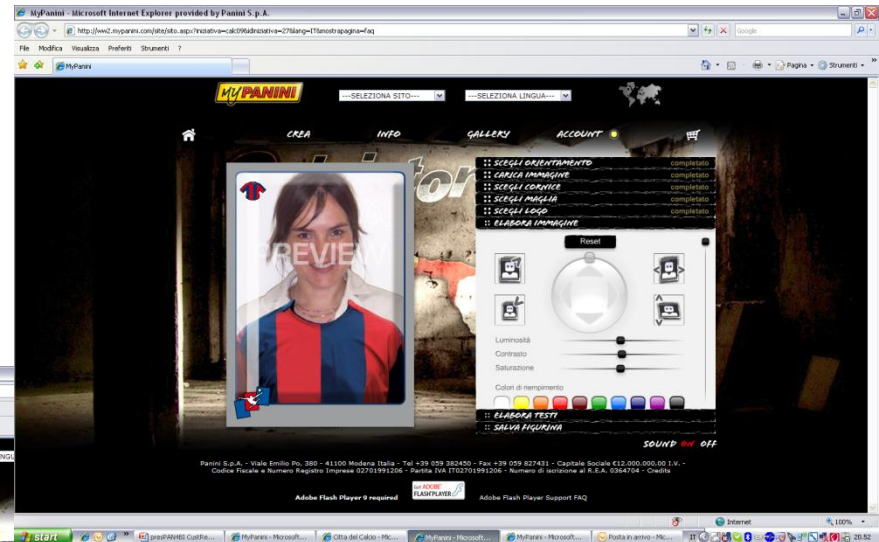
MyPanini - Microsoft Internet Explorer provided by Panini S.p.A.

http://ww2.mypanini.com/site/sito.aspx?iniziativa=calcio9&idiniziativa=27&lang=IT&mostrapagina=faq

Google

File Modifica Visualizza Preferiti Strumenti ?

MyPanini

Pagina Strumenti

MyPANINI

---SELEZIONA SITO---

---SELEZIONA LINGUA---

CREA INFO GALLERY ACCOUNT

:: SCEGLI ORIENTAMENTO completato
:: CARICA IMMAGINE completato
:: SCEGLI CORNICE completato
:: SCEGLI MAGLIA completato
:: SCEGLI LOGO completato
:: ELABORA IMMAGINE

PREVIEW

Reset

Luminosità
Contrasto
Saturazione

Colori di riempimento

:: ELABORA TESTI
:: SALVA FIGURINA

SOUND ON OFF

Panini S.p.A. - Viale Emilio Po, 380 - 41100 Modena Italia - Tel +39 059 382450 - Fax +39 059 827431 - Capitale Sociale €12.000.000,00 I.V. - Codice Fiscale e Numero Registro Imprese 02701991206 - Partita IVA IT02701991206 - Numero di iscrizione al R.E.A. 0364704 - Credits

Adobe Flash Player 9 required

Get ADOBE FLASH PLAYER

Adobe Flash Player Support FAQ

Internet

100%

start

presPANINI CustRe...

MyPanini - Microsoft...

Citta del Calcio - Mo...

MyPanini - Microsoft...

MyPanini - Microsoft...

Posta in arrivo - Mic...

IT

20.52